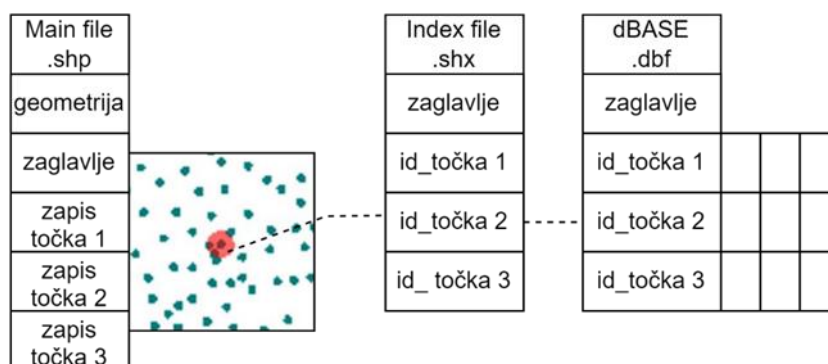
Main file .shp

geometrija

zaglavlje

zapis točka 1

zapis točka 2

zapis točka 3

Index file .shx

zaglavlje

id_točka 1

id_točka 2

id_ točka 3

dBASE .dbf

zaglavlje

id_točka 1

id_točka 2

id_točka 3